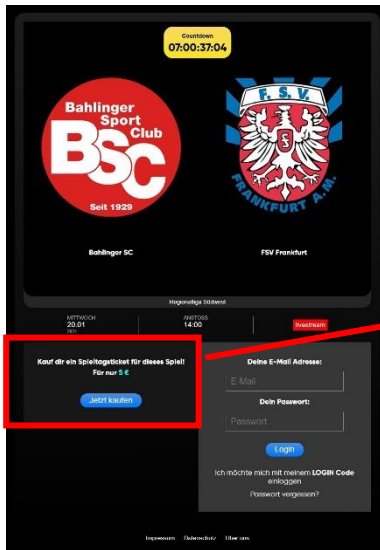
Countdown
07:00:37:04

Bahlinger Sport Club
BSC
Seit 1929

F.S.V.
FRANKFURT A.M.

Bahlinger SC

FSV Frankfurt

Regionalliga Südwest

MITTWOCH
20.01
2021

ANSTOSS
14:00

livestream

Kauf dir ein Spieltagsticket für dieses Spiel!
Für nur 5 €

Jetzt kaufen

Deine E-Mail Adresse:

E-Mail

Dein Passwort:

Passwort

Login

Ich möchte mich mit meinem LOGIN Code einloggen

Passwort vergessen?

Impressum Datenschutz Über uns